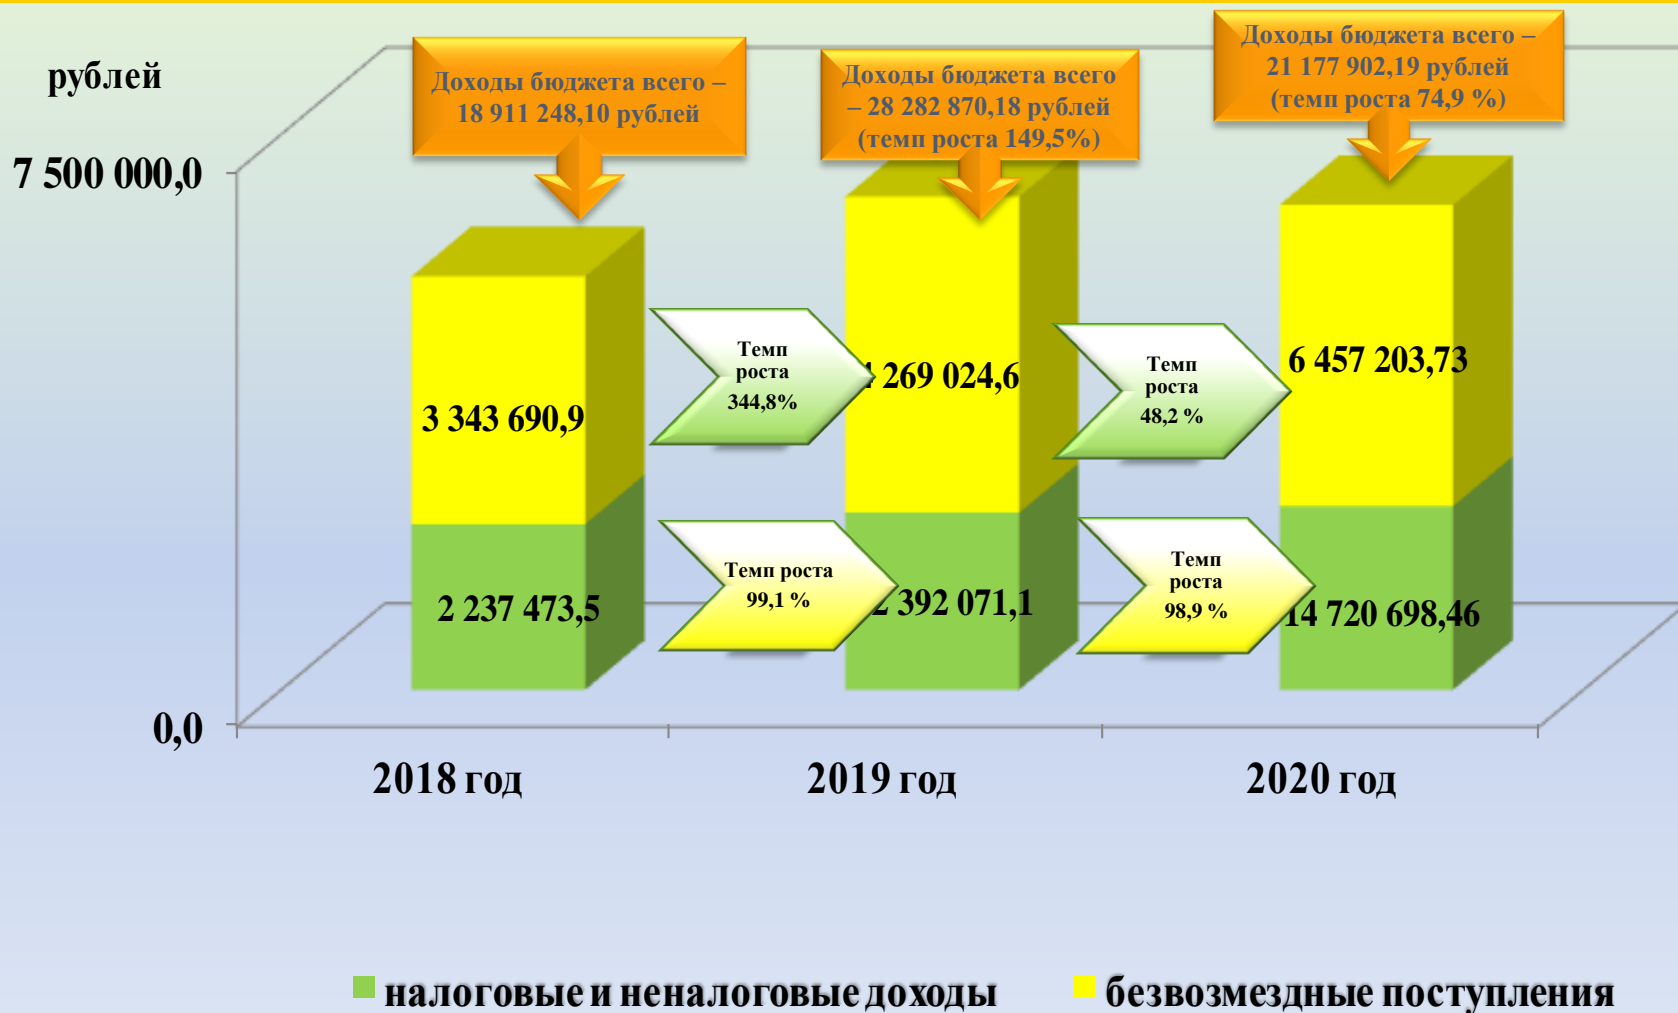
рублей

7 500 000,0

0,0

Доходы бюджета всего – 18 911 248,10 рублей

Доходы бюджета всего – 28 282 870,18 рублей (темп роста 149,5%)

Доходы бюджета всего – 21 177 902,19 рублей (темп роста 74,9 %)

3 343 690,9

2 237 473,5

Темп роста 344,8%

Темп роста 99,1 %

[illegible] 269 024,6

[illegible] 392 071,1

Темп роста 48,2 %

Темп роста 98,9 %

6 457 203,73

14 720 698,46

2018 год

2019 год

2020 год

налоговые и неналоговые доходы

безвозмездные поступления